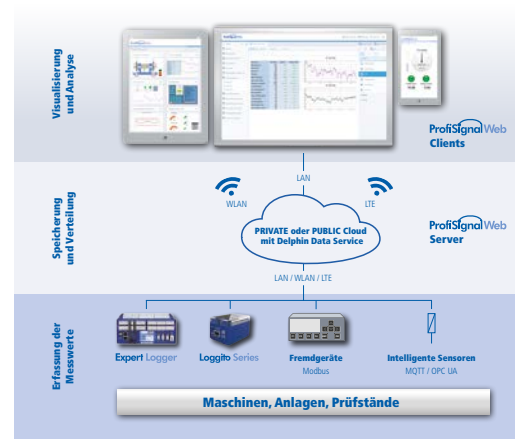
Visualisierung und Analyse

ProfiSignal Web Clients

Speicherung und Verteilung

LAN

WLAN

LTE

PRIVATE oder PUBLIC Cloud mit Delphin Data Service

ProfiSignal Web Server

LAN / WLAN / LTE

Erfassung der Messwerte

Expert Logger

Loggito Series

Fremdgeräte
Modbus

Intelligente Sensoren
MQTT / OPC UA

Maschinen, Anlagen, Prüfstände